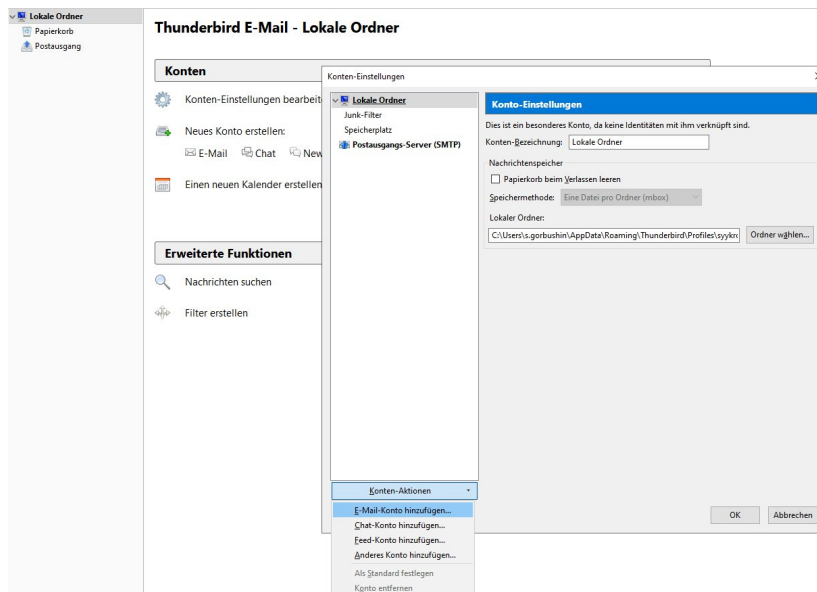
Lokale Ordner
Papierkorb
Postausgang

Thunderbird E-Mail - Lokale Ordner

Konten

Konten-Einstellungen bearbeit

Neues Konto erstellen:

E-Mail Chat New

Einen neuen Kalender erstellen

Erweiterte Funktionen

Nachrichten suchen

Filter erstellen

Konten-Einstellungen

Lokale Ordner
Junk-Filter
Speicherplatz
Postausgangs-Server (SMTP)

Konto-Einstellungen

Dies ist ein besonderes Konto, da keine Identitäten mit ihm verknüpft sind.

Konten-Bezeichnung: Lokale Ordner

Nachrichtenspeicher

Papierkorb beim Verlassen leeren

Speichermethode: Eine Datei pro Ordner (mbox)

Lokaler Ordner:

C:\Users\s.gorbushin\AppData\Roaming\Thunderbird\Profiles\syykr

Ordner wählen...

Konten-Aktionen

E-Mail-Konto hinzufügen...
Chat-Konto hinzufügen...
Feed-Konto hinzufügen...
Anderes Konto hinzufügen...
Als Standard festlegen
Konto entfernen

OK

Abbrechen